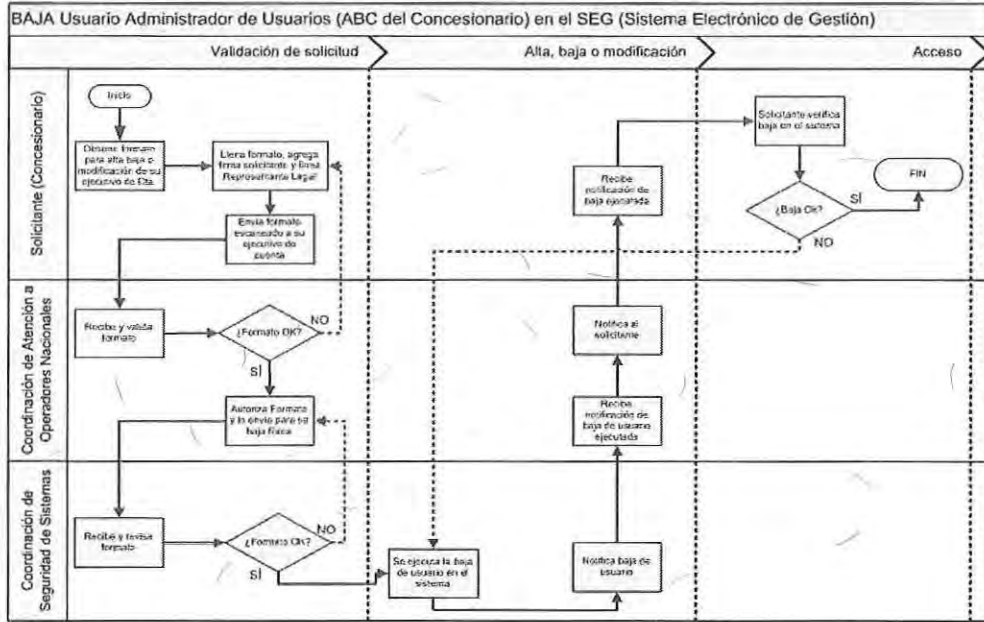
BAJA Usuario Administrador de Usuarios (ABC del Concesionario) en el SEG (Sistema Electrónico de Gestión)

Validación de solicitud

Alta, baja o modificación

Acceso

Solicitante (Concesionario)

Inicio

Obtiene formato para alta baja o modificación de su ejecutivo de Cta.

Llena formato, agrega firma solicitante y firma Representante Legal

Envía formato escaneado a su ejecutivo de cuenta

Recibe notificación de baja ejecutada

Solicitante verifica baja en el sistema

¿Baja Ok?

SÍ

NO

FIN

Coordinación de Atención a Operadores Nacionales

Recibe y valida formato

¿Formato OK?

NO

SÍ

Autoriza Formato y lo envía para su baja física

Notifica al solicitante

Recibe notificación de baja de usuario ejecutada

Coordinación de Seguridad de Sistemas

Recibe y revisa formato

¿Formato Ok?

NO

SÍ

Se ejecuta la baja de usuario en el sistema

Notifica baja de usuario